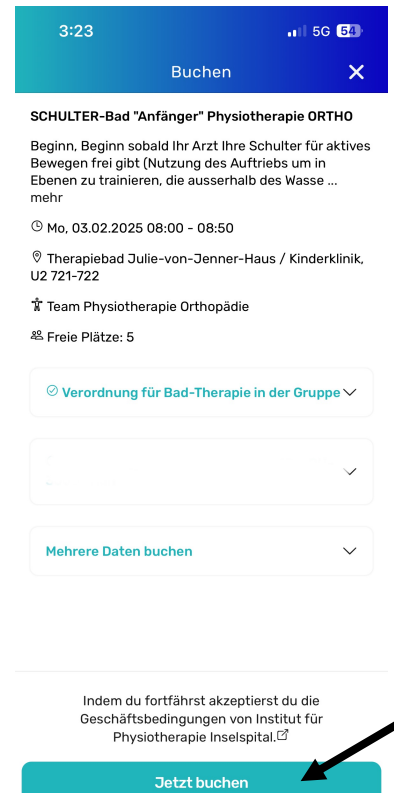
3:23

5G 54

Buchen

SCHULTER-Bad "Anfänger" Physiotherapie ORTHO

Beginn, Beginn sobald Ihr Arzt Ihre Schulter für aktives Bewegen frei gibt (Nutzung des Auftriebs um in Ebenen zu trainieren, die ausserhalb des Wasse ... mehr

Mo, 03.02.2025 08:00 - 08:50

Therapiebad Julie-von-Jenner-Haus / Kinderklinik, U2 721-722

Team Physiotherapie Orthopädie

Freie Plätze: 5

Verordnung für Bad-Therapie in der Gruppe

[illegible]

Mehrere Daten buchen

Indem du fortfährst akzeptierst du die Geschäftsbedingungen von Institut für Physiotherapie Inselspital.

Jetzt buchen